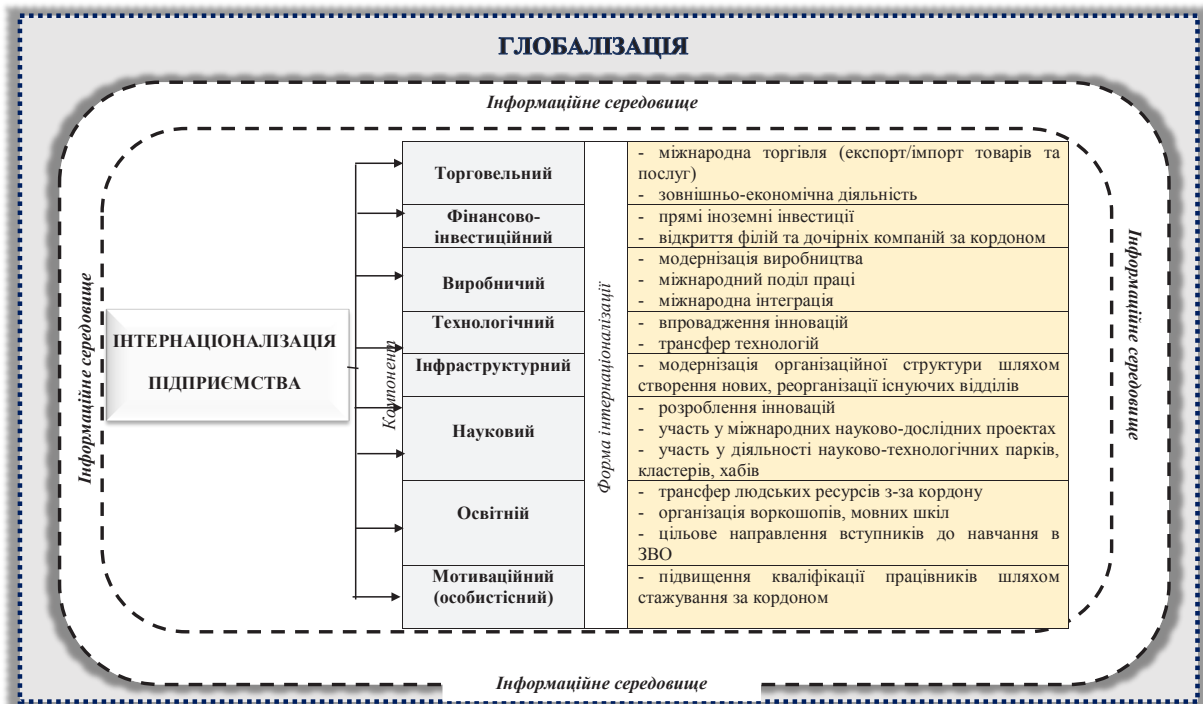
ГЛОБАЛІЗАЦІЯ

Інформаційне середовище

Інформаційне середовище

Інформаційне середовище

Інформаційне середовище

ІНТЕРНАЦІОНАЛІЗАЦІЯ ПІДПРИЄМСТВА

Компонент

Форма інтернаціоналізації

| | |
|---|---|
| Торговельний | - міжнародна торгівля (експорт/імпорт товарів та послуг)<br>- зовнішньо-економічна діяльність |
| Фінансово-інвестиційний | - прямі іноземні інвестиції<br>- відкриття філій та дочірніх компаній за кордоном |
| Виробничий | - модернізація виробництва<br>- міжнародний поділ праці<br>- міжнародна інтеграція |
| Технологічний | - впровадження інновацій<br>- трансфер технологій |
| Інфраструктурний | - модернізація організаційної структури шляхом створення нових, реорганізації існуючих відділів |
| Науковий | - розроблення інновацій<br>- участь у міжнародних науково-дослідних проектах<br>- участь у діяльності науково-технологічних парків, кластерів, хабів |
| Освітній | - трансфер людських ресурсів з-за кордону<br>- організація воркошопів, мовних шкіл<br>- цільове направлення вступників до навчання в ЗВО |
| Мотиваційний (особистісний) | - підвищення кваліфікації працівників шляхом стажування за кордоном |